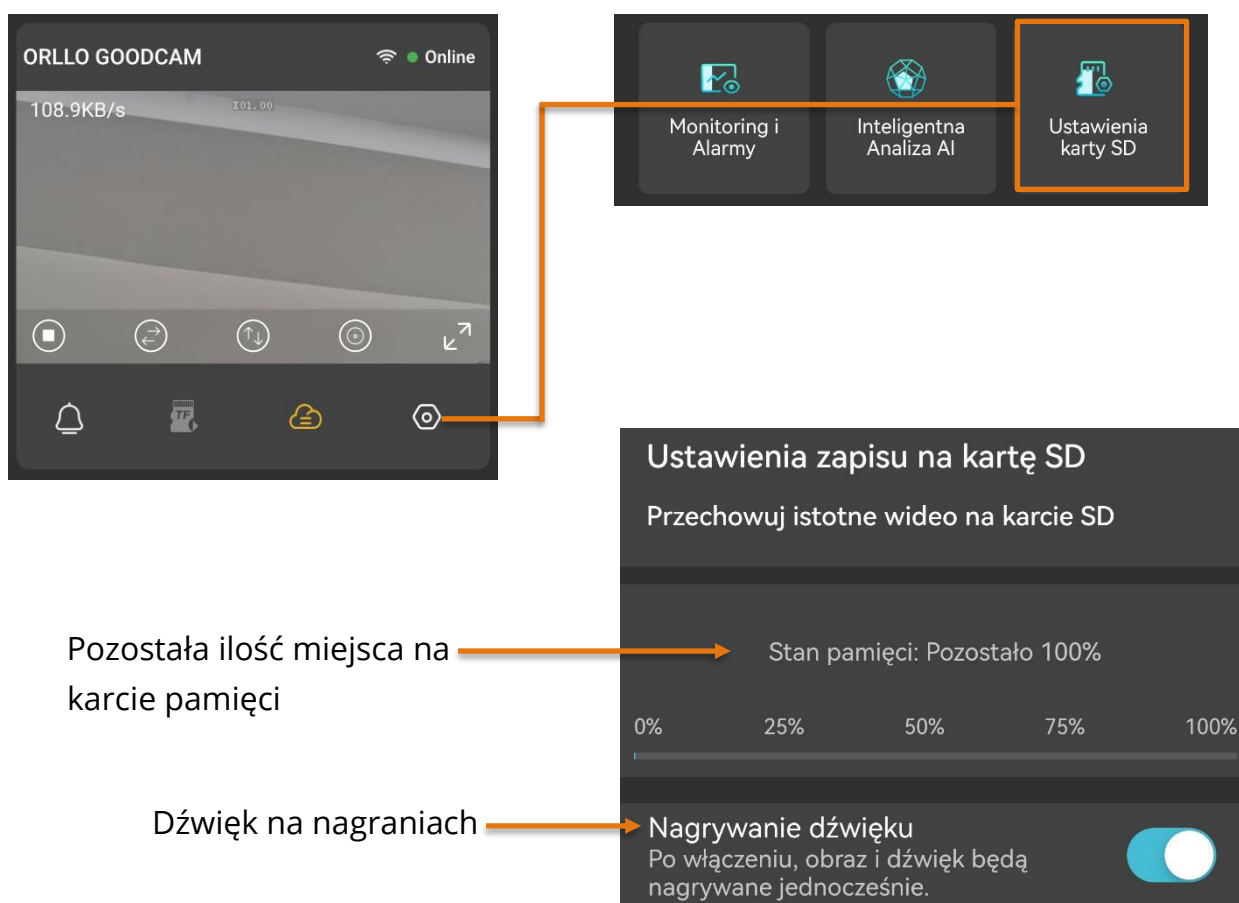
ORLLO GOODCAM
Online
108.9KB/s
X01.00

TF

Monitoring i Alarmy
Inteligentna Analiza AI
Ustawienia karty SD

Ustawienia zapisu na kartę SD
Przechowuj istotne wideo na karcie SD

Pozostała ilość miejsca na karcie pamięci

Stan pamięci: Pozostało 100%

0%
25%
50%
75%
100%

Dźwięk na nagraniach

Nagrywanie dźwięku
Po włączeniu, obraz i dźwięk będą nagrywane jednocześnie.